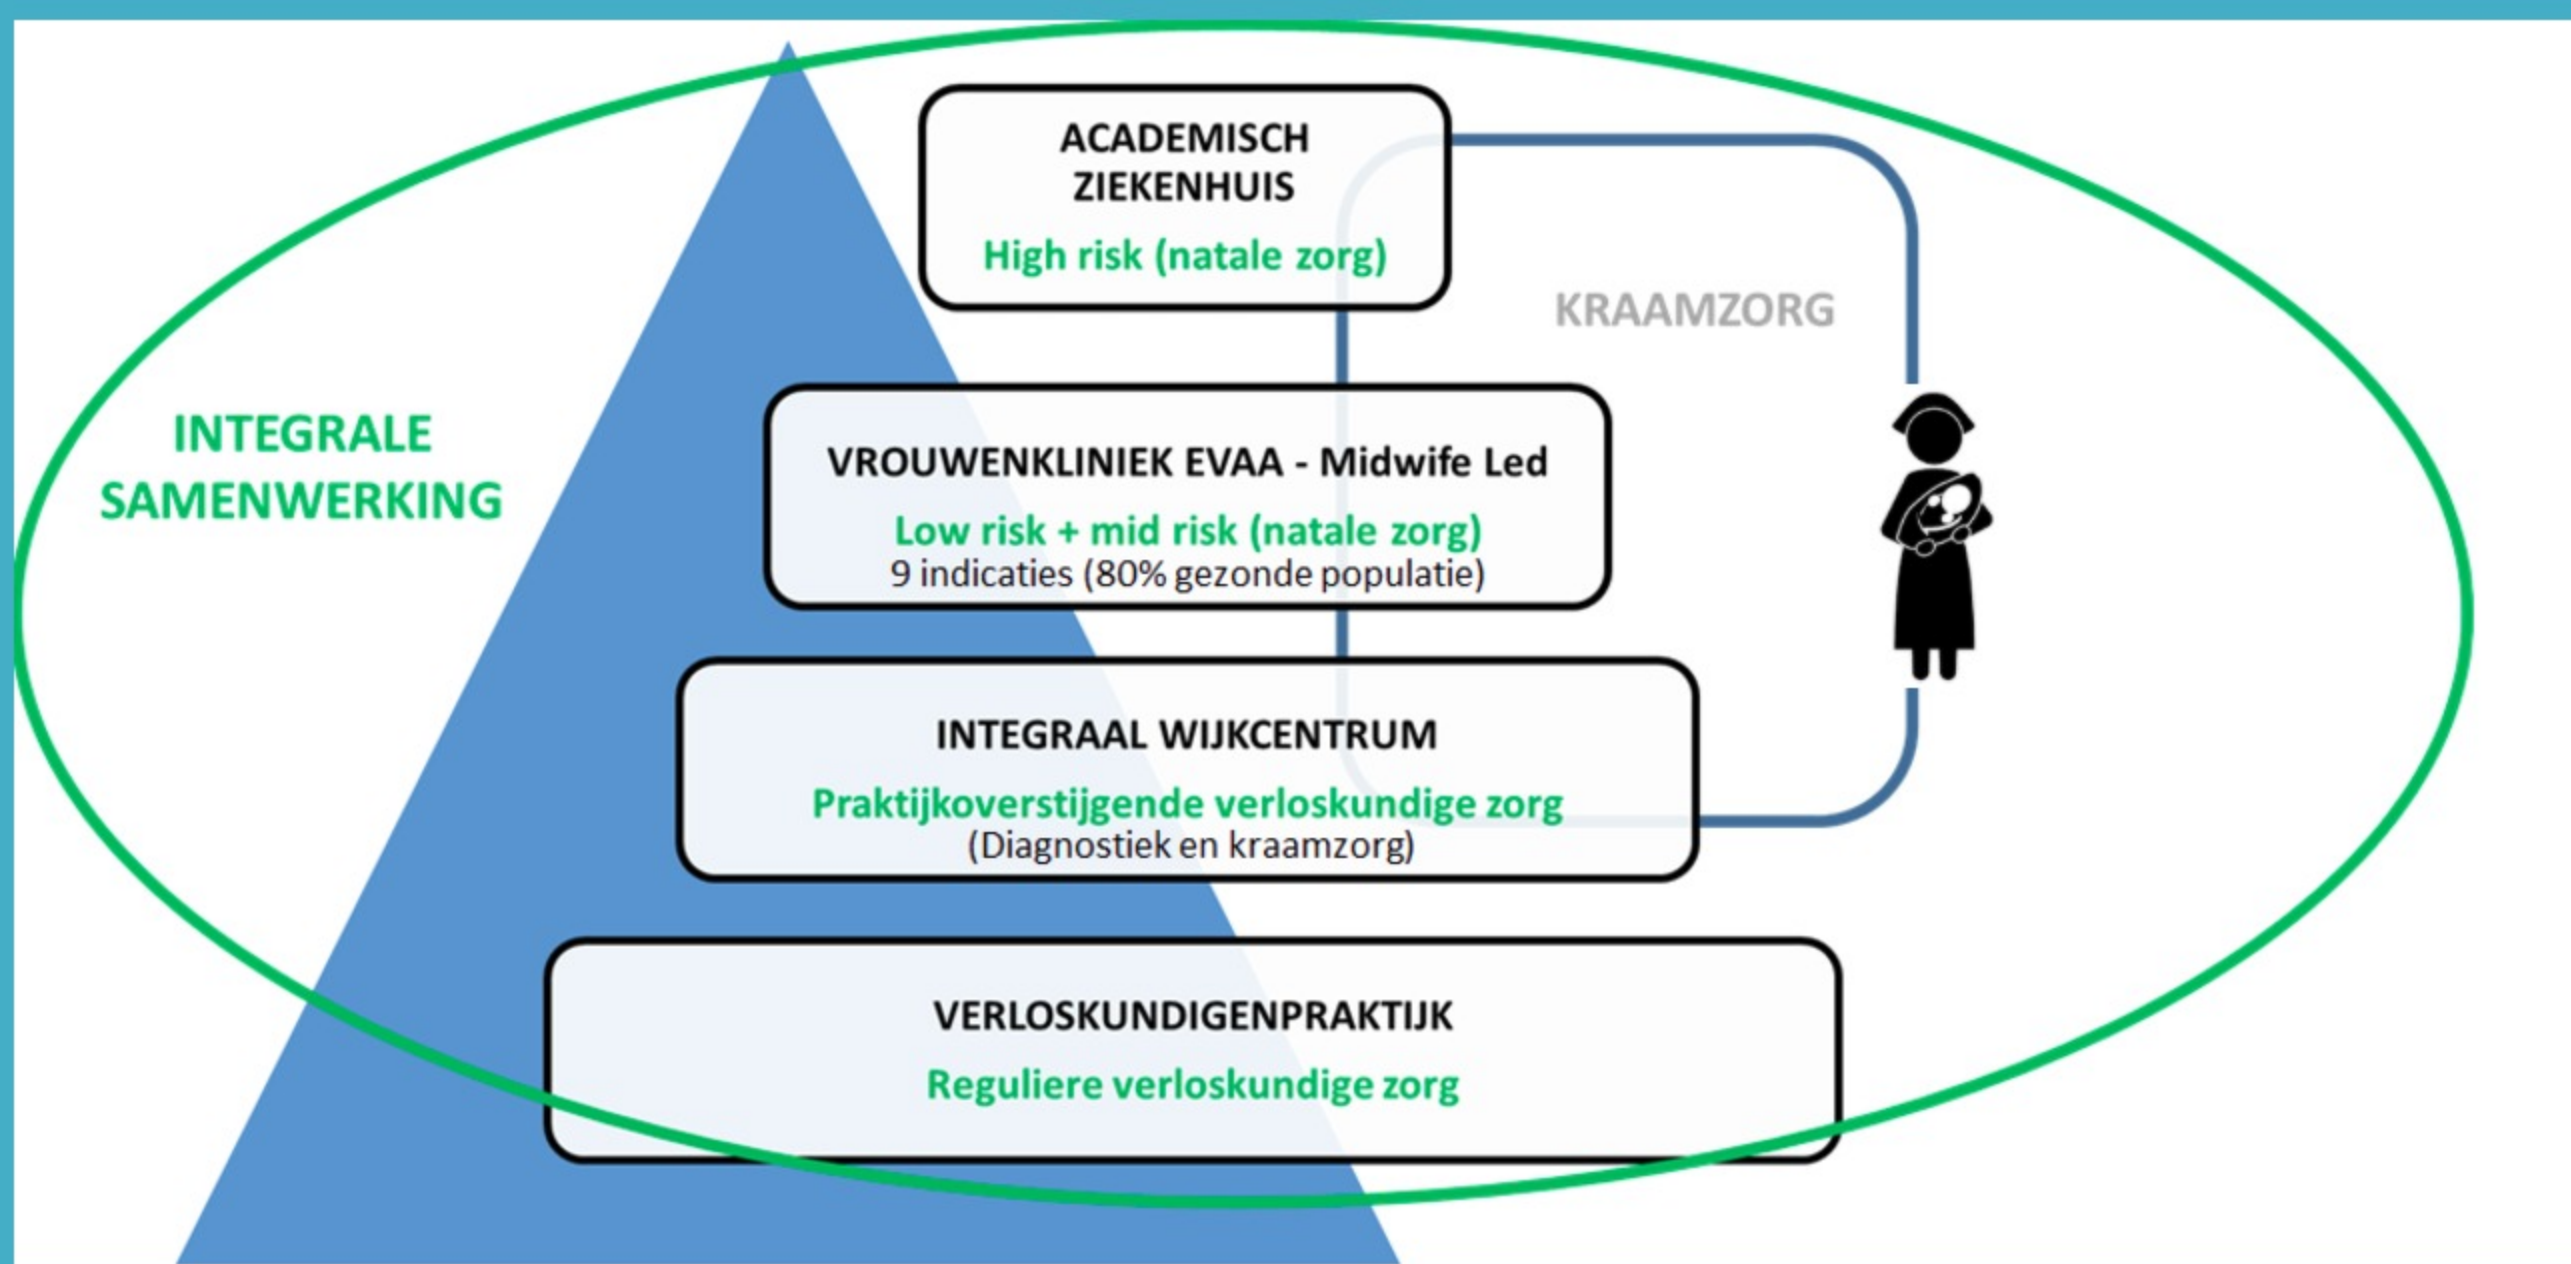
INTEGRALE SAMENWERKING

ACADEMISCH ZIEKENHUIS

High risk (natale zorg)

KRAAMZORG

VROUWENKLINIEK EVAA - Midwife Led

Low risk + mid risk (natale zorg)
9 indicaties (80% gezonde populatie)

INTEGRAAL WIJKCENTRUM

Praktijkoverstijgende verloskundige zorg
(Diagnostiek en kraamzorg)

VERLOSKUNDIGENPRAKTIJK

Reguliere verloskundige zorg